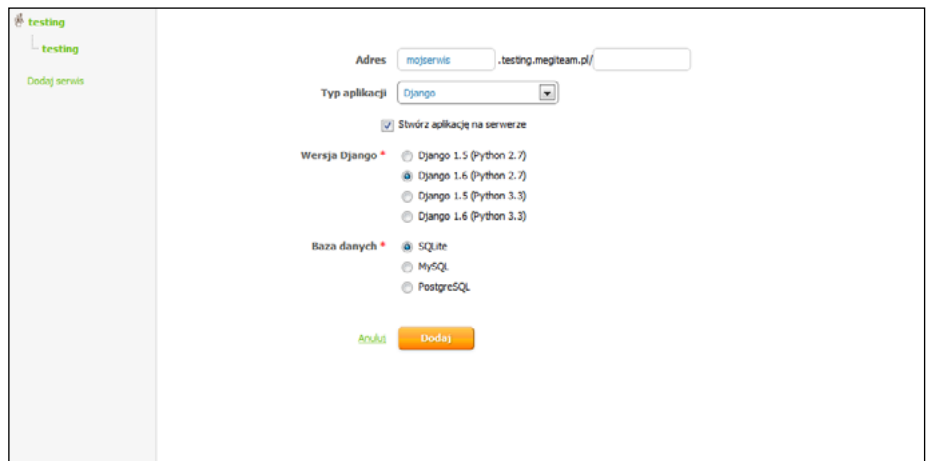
testing
testing
Dodaj serwis

Adres mojserwis .testing.megiteam.pl/

Typ aplikacji Django

Stwórz aplikację na serwerze

Wersja Django *
Django 1.5 (Python 2.7)
Django 1.6 (Python 2.7)
Django 1.5 (Python 3.3)
Django 1.6 (Python 3.3)

Baza danych *
SQLite
MySQL
PostgreSQL

Anuluj Dodaj